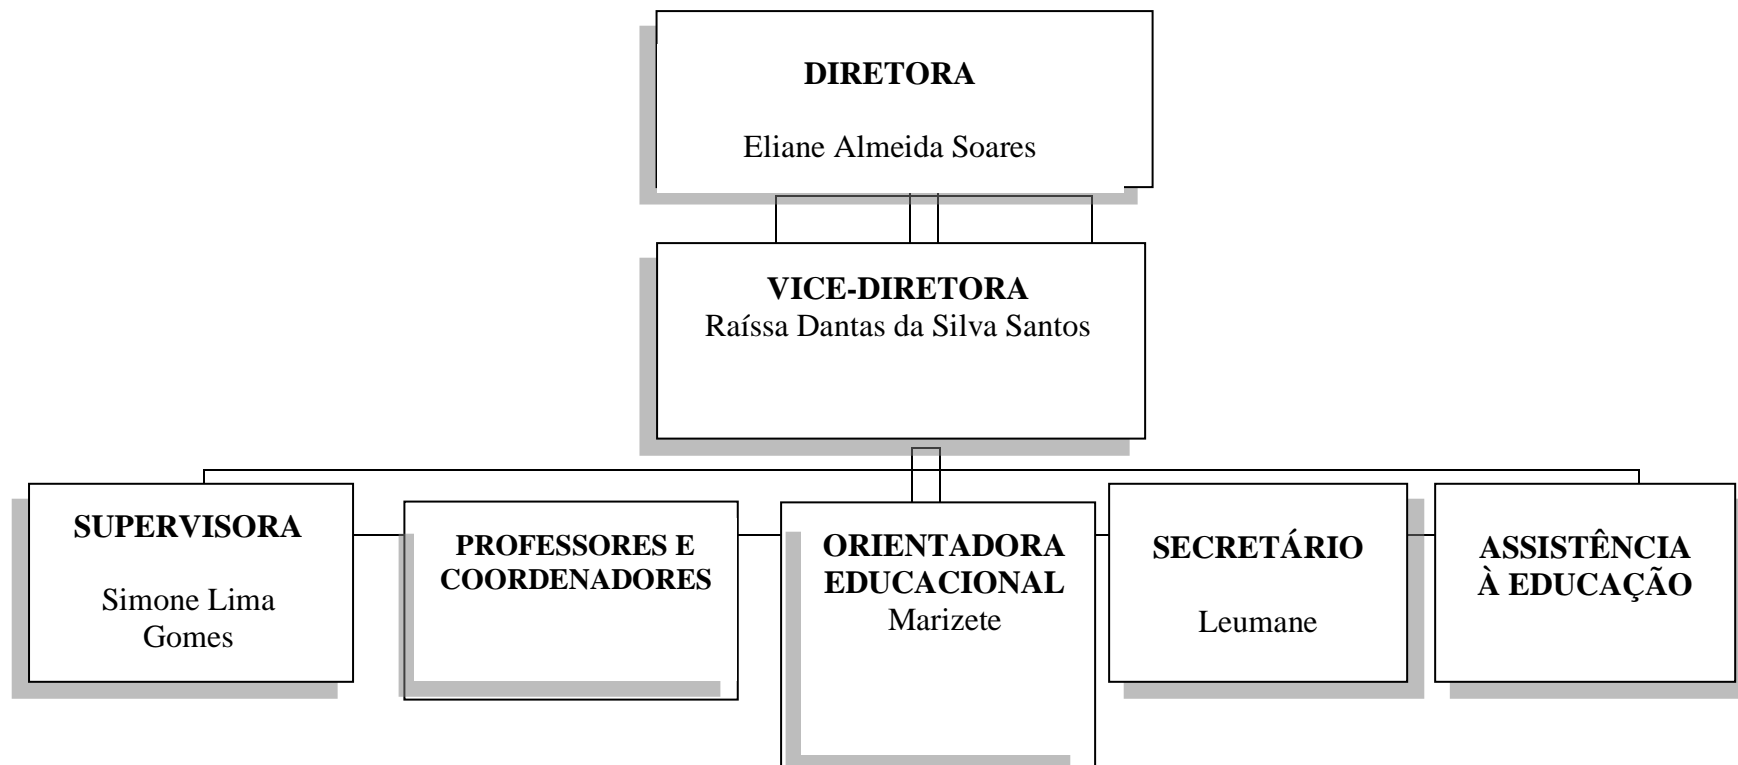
DIRETORA

Eliane Almeida Soares

VICE-DIRETORA
Raíssa Dantas da Silva Santos

SUPERVISORA

Simone Lima Gomes

PROFESSORES E COORDENADORES

ORIENTADORA EDUCACIONAL
Marizete

SECRETÁRIO

Leumane

ASSISTÊNCIA À EDUCAÇÃO